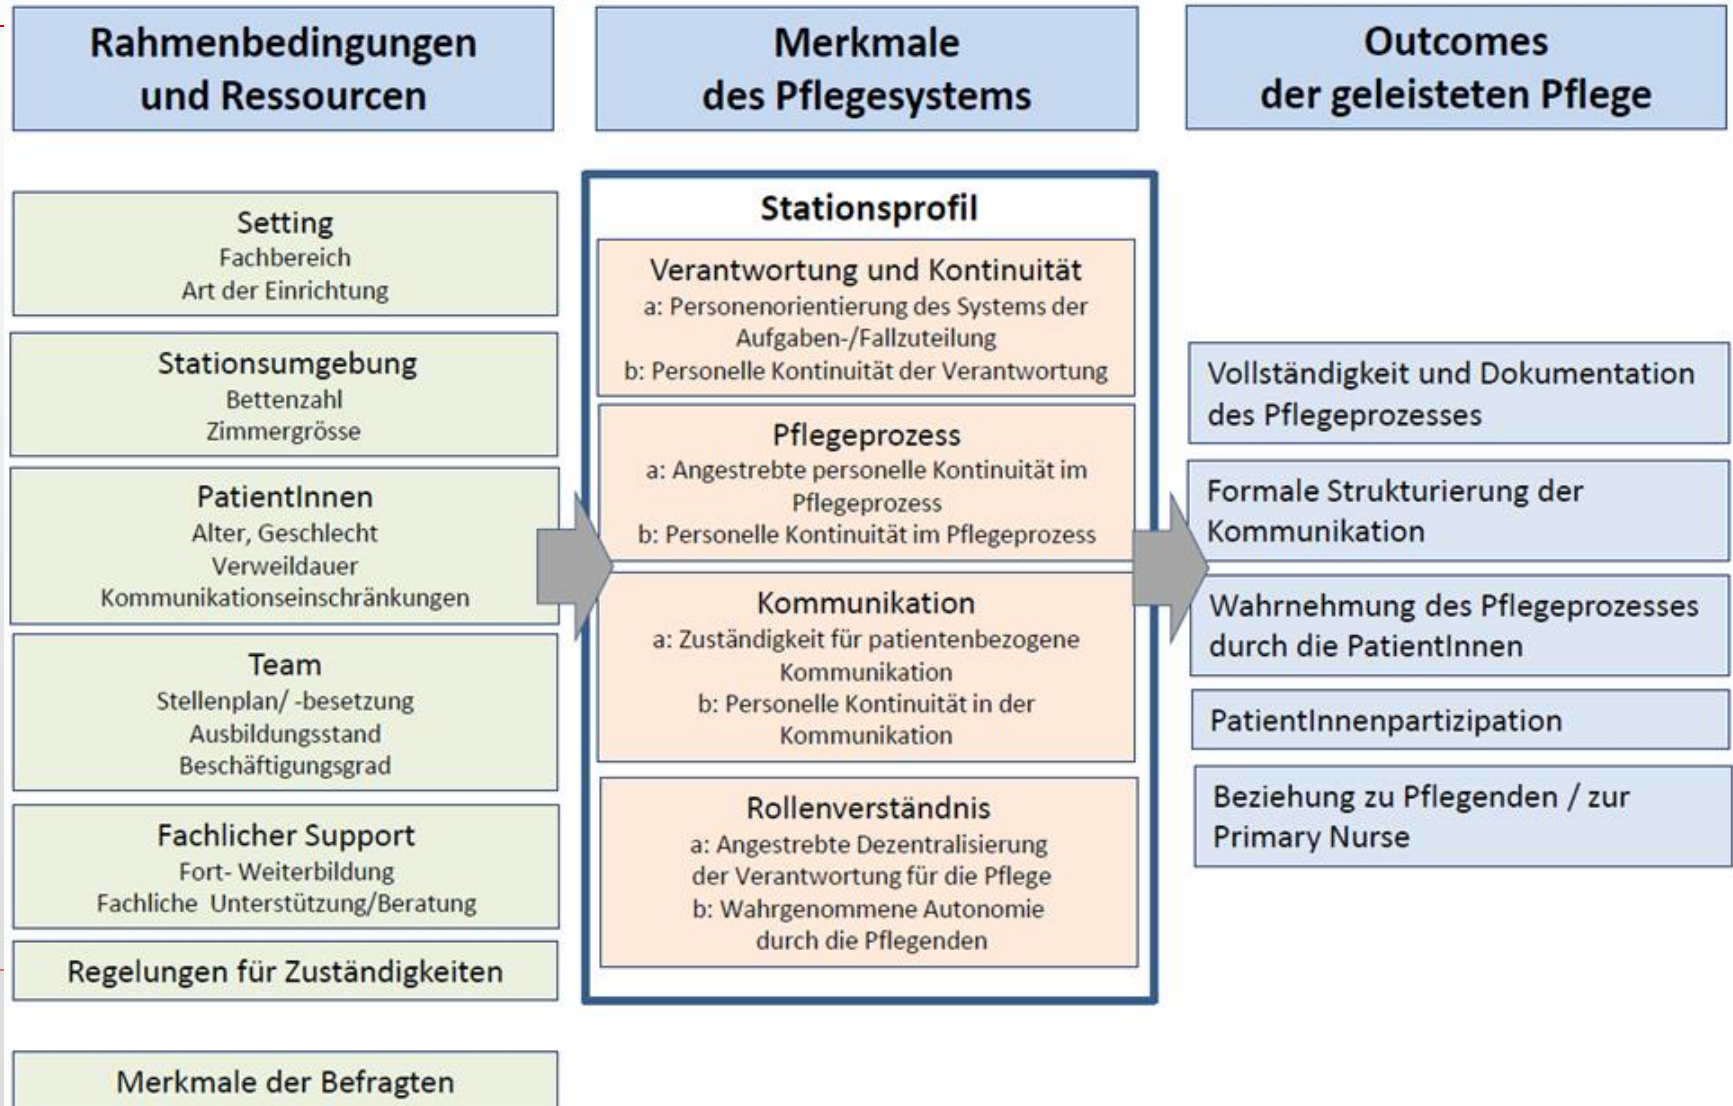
Rahmenbedingungen und Ressourcen

Merkmale des Pflegesystems

Outcomes der geleisteten Pflege

Setting
Fachbereich
Art der Einrichtung

Stationsumgebung
Bettenzahl
Zimmergrösse

PatientInnen
Alter, Geschlecht
Verweildauer
Kommunikationseinschränkungen

Team
Stellenplan/ -besetzung
Ausbildungsstand
Beschäftigungsgrad

Fachlicher Support
Fort- Weiterbildung
Fachliche Unterstützung/Beratung

Regelungen für Zuständigkeiten

Merkmale der Befragten

Stationsprofil

Verantwortung und Kontinuität
a: Personenorientierung des Systems der Aufgaben-/Fallzuteilung
b: Personelle Kontinuität der Verantwortung

Pflegeprozess
a: Angestrebte personelle Kontinuität im Pflegeprozess
b: Personelle Kontinuität im Pflegeprozess

Kommunikation
a: Zuständigkeit für patientenbezogene Kommunikation
b: Personelle Kontinuität in der Kommunikation

Rollenverständnis
a: Angestrebte Dezentralisierung der Verantwortung für die Pflege
b: Wahrgenommene Autonomie durch die Pflegenden

Vollständigkeit und Dokumentation des Pflegeprozesses

Formale Strukturierung der Kommunikation

Wahrnehmung des Pflegeprozesses durch die PatientInnen

PatientInnenpartizipation

Beziehung zu Pflegenden / zur Primary Nurse